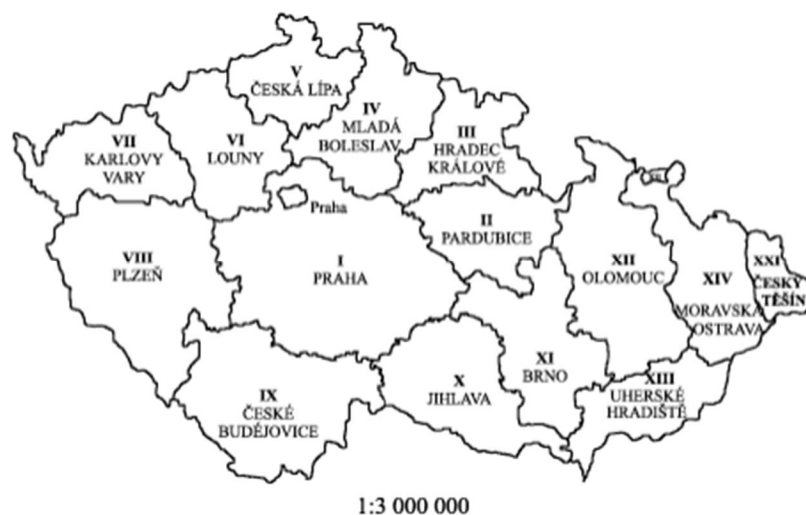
V
ČESKÁ LÍPA

IV
MLADÁ
BOLESLAV

VII
KARLOVY
VARY

VI
LOUNY

III
HRADEC
KRÁLOVÉ

Praha

II
PARDUBICE

VIII
PLZEŇ

I
PRAHA

XII
OLOMOUC

XIV
MORAVSKÁ
OSTRAVA

XXI
ČESKÝ
TĚŠÍN

XI
BRNO

X
JIHLAVA

IX
ČESKÉ
BUDĚJOVICE

XIII
UHERSKÉ
HRADIŠTĚ

1:3 000 000